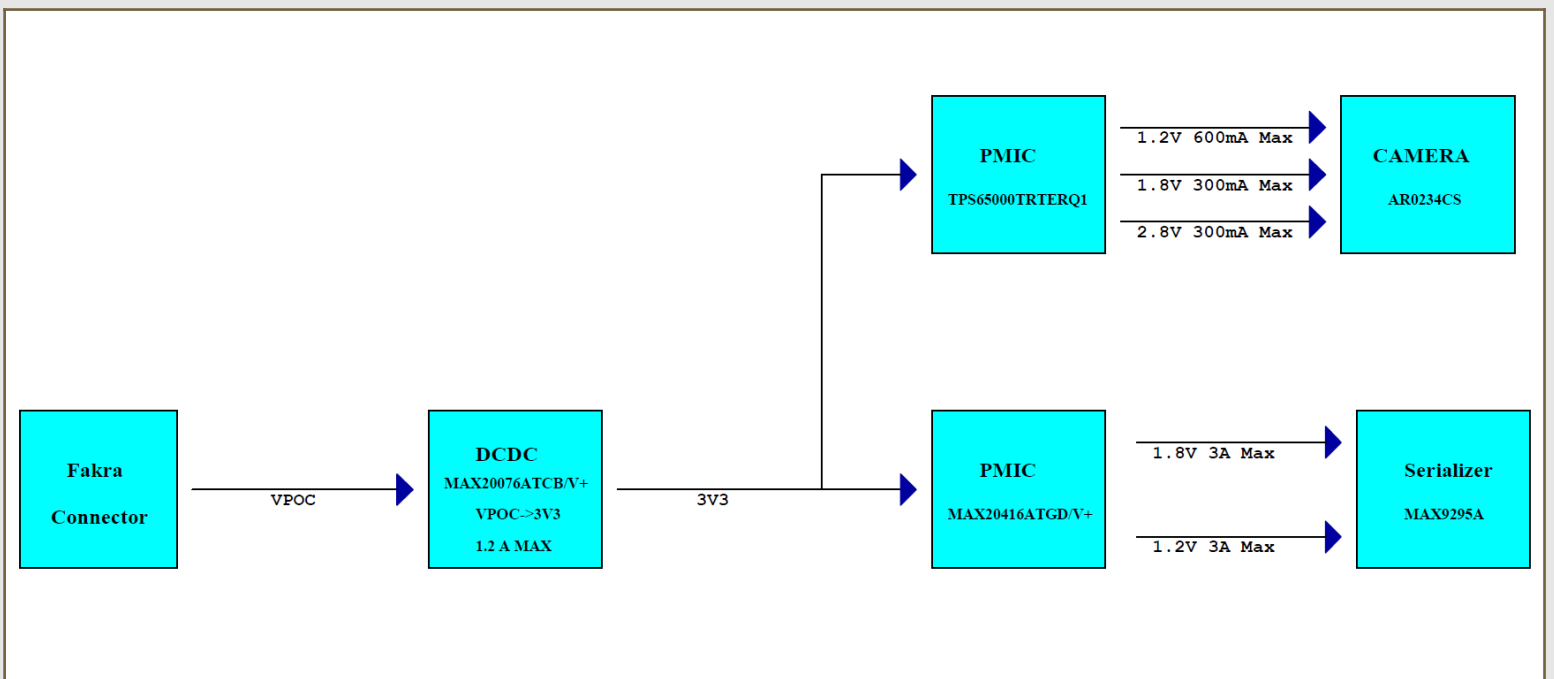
PMIC

TPS65000TRTERQ1

1.2V 600mA Max

1.8V 300mA Max

2.8V 300mA Max

CAMERA

AR0234CS

Fakra

Connector

VPOC

DCDC

MAX20076ATCB/V+

VPOC->3V3

1.2 A MAX

3V3

PMIC

MAX20416ATGD/V+

1.8V 3A Max

1.2V 3A Max

Serializer

MAX9295A